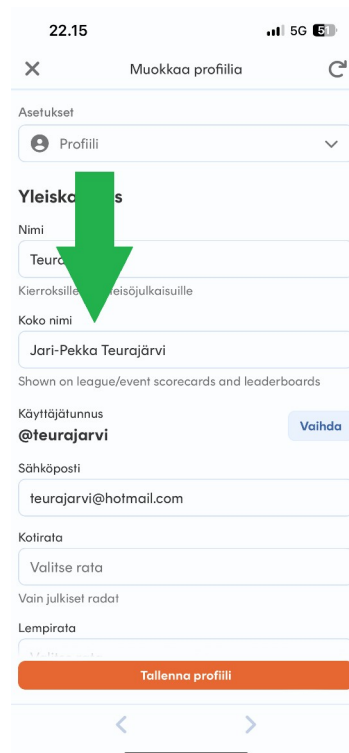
22.15 5G 51

Muokkaa profiilia

Asetukset

Profiili

Yleisk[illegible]s

Nimi

Teur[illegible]

Kierroksille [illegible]eisöjulkaisuille

Koko nimi

Jari-Pekka Teurajärvi

Shown on league/event scorecards and leaderboards

Käyttäjätunnus

@teurajarvi

Vaihda

Sähköposti

teurajarvi@hotmail.com

Kotirata

Valitse rata

Vain julkiset radat

Lempirata

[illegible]

Tallenna profiili